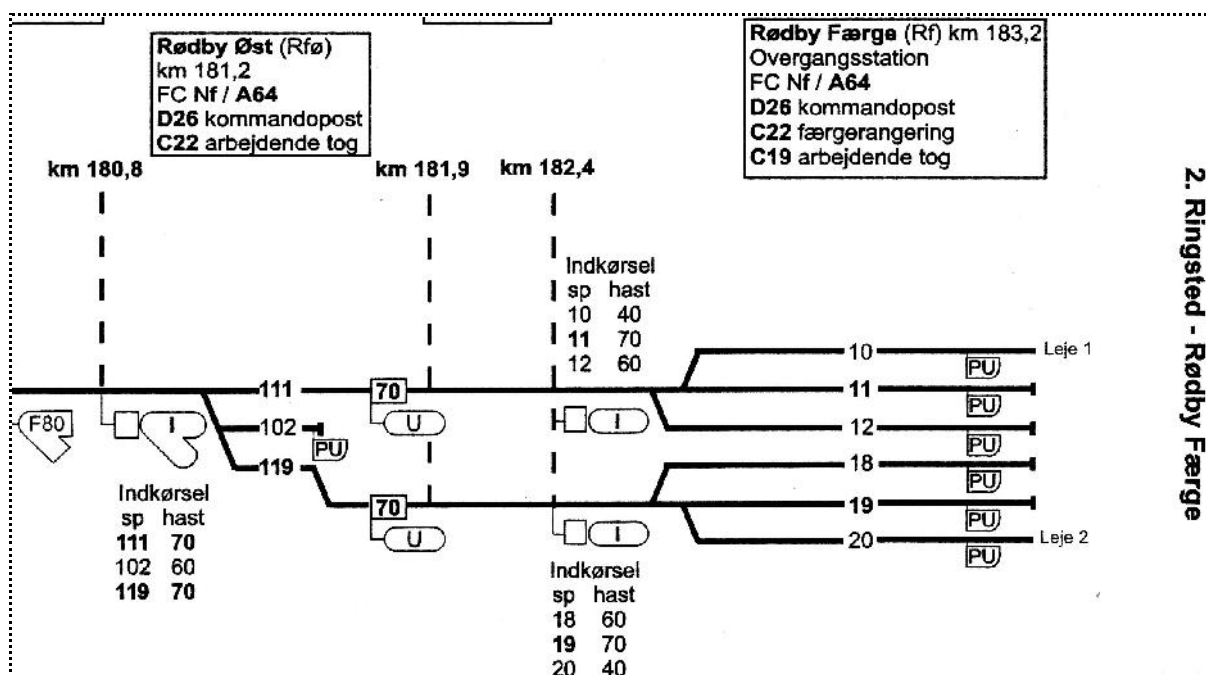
**Rødby Øst** (Rfø)
km 181,2
FC Nf / **A64**
**D26** kommandopost
**C22** arbejdende tog

**Rødby Færge** (Rf) km 183,2
Overgangsstation
FC Nf / **A64**
**D26** kommandopost
**C22** færgerangering
**C19** arbejdende tog

2. Ringsted - Rødby Færge

km 180,8

km 181,9

km 182,4

Indkørsel

| sp | hast |
|---|---|
| 10 | 40 |
| **11** | **70** |
| 12 | 60 |

10

Leje 1

PU

111

70

11

PU

F80

I

102

PU

U

I

12

PU

119

18

PU

70

19

PU

U

I

20

Leje 2

PU

Indkørsel

| sp | hast |
|---|---|
| **111** | **70** |
| 102 | 60 |
| **119** | **70** |

Indkørsel

| sp | hast |
|---|---|
| 18 | 60 |
| **19** | **70** |
| 20 | 40 |